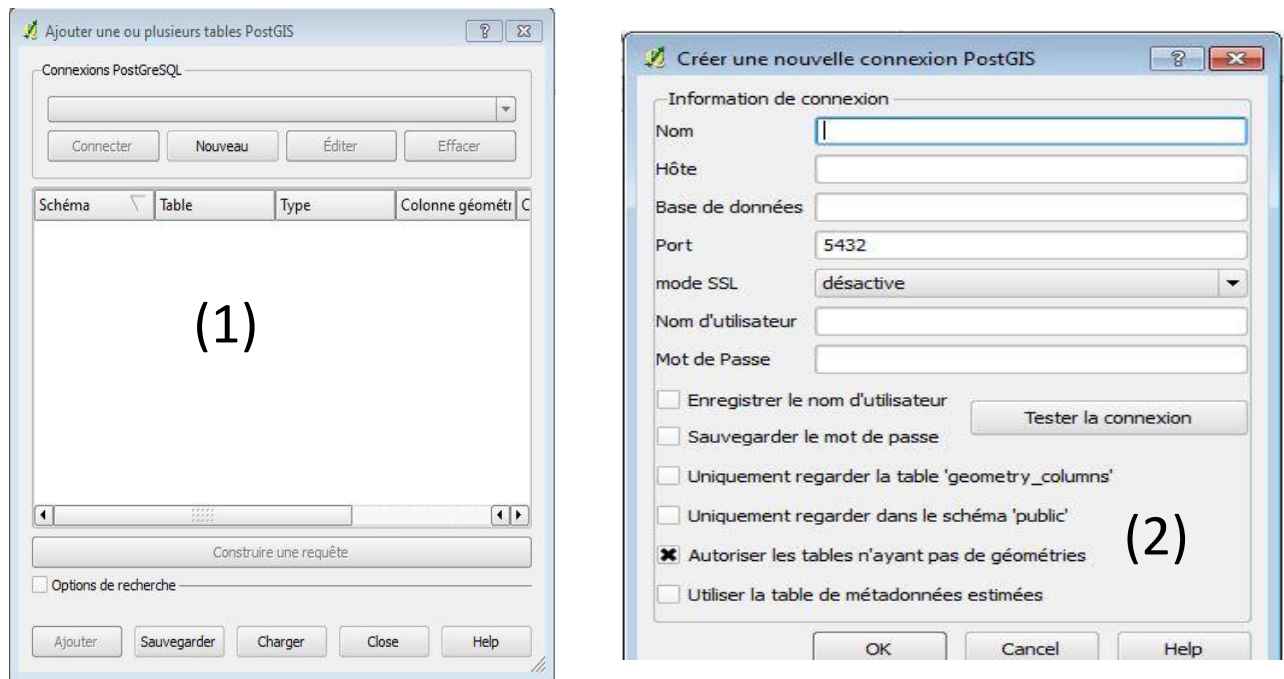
Ajouter une ou plusieurs tables PostGIS ? ☒

Connexions PostGreSQL

Connecter Nouveau Éditer Effacer

| Schéma | Table | Type | Colonne géométr | C |
|---|---|---|---|---|

(1)

Construire une requête

Options de recherche

Ajouter Sauvegarder Charger Close Help

Créer une nouvelle connexion PostGIS ? ✕

Information de connexion

Nom

Hôte

Base de données

Port 5432

mode SSL désactive

Nom d'utilisateur

Mot de Passe

Enregistrer le nom d'utilisateur

Sauvegarder le mot de passe

Tester la connexion

Uniquement regarder la table 'geometry_columns'

Uniquement regarder dans le schéma 'public'

Autoriser les tables n'ayant pas de géométries

Utiliser la table de métadonnées estimées

(2)

OK Cancel Help